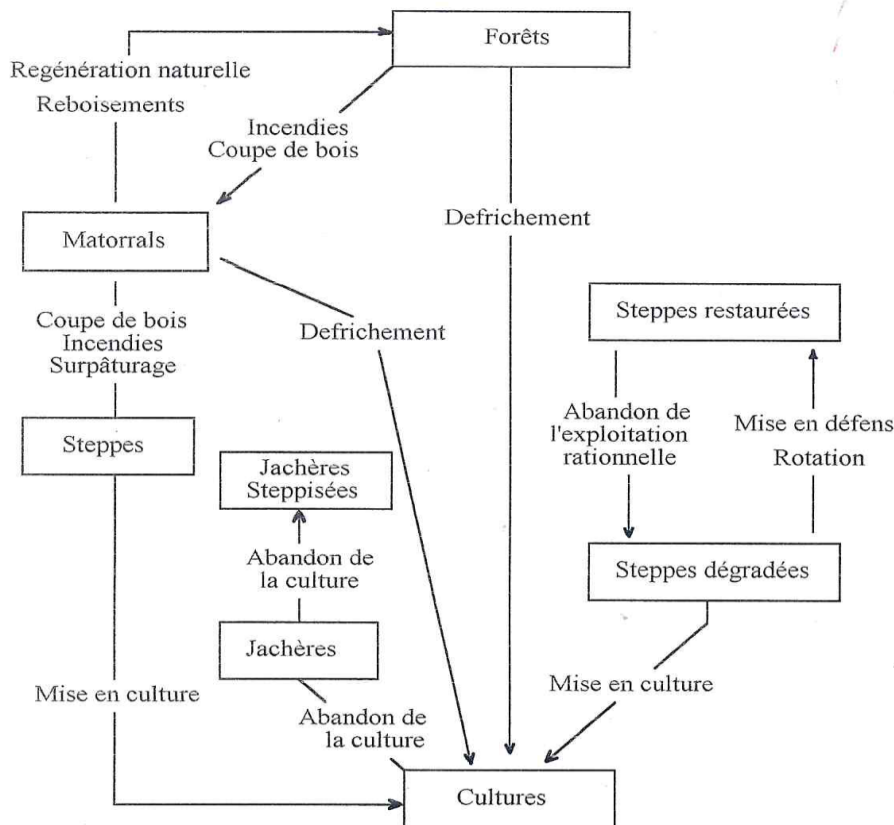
Forêts

Regénération naturelle

Reboisements

Incendies
Coupe de bois

Defrichement

Matorrals

Coupe de bois
Incendies
Surpâturage

Defrichement

Steppes restaurées

Abandon de l'exploitation rationnelle

Mise en défens
Rotation

Steppes

Jachères
Steppisées

Abandon de la culture

Steppes dégradées

Jachères

Mise en culture

Mise en culture

Abandon de la culture

Cultures